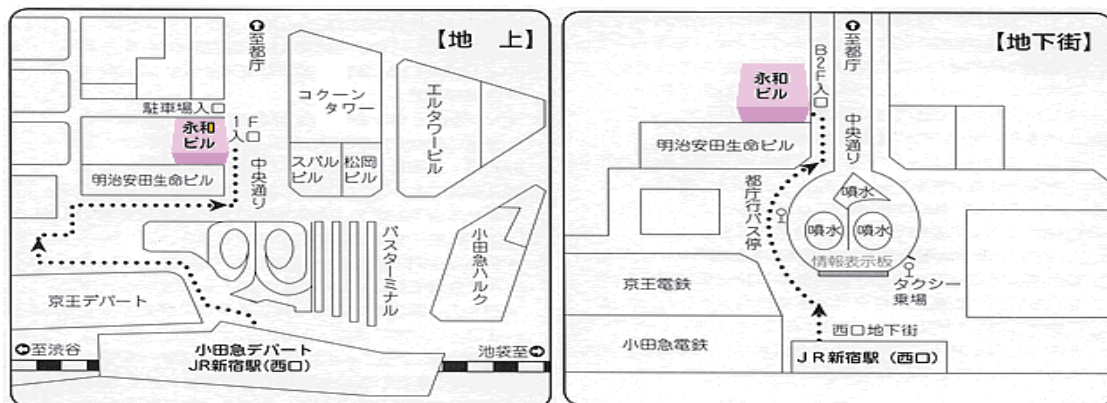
【地　上】

至都庁

駐車場入口

1F入口

永和ビル

明治安田生命ビル

中央通り

コクーンタワー

スバルビル

松岡ビル

エルタワービル

バスターミナル

小田急ハルク

京王デパート

至渋谷

小田急デパート
JR新宿駅(西口)

池袋至

【地下街】

至都庁

B2F入口

永和ビル

明治安田生命ビル

中央通り

都庁行バス停

噴水

噴水

噴水

情報表示板

タクシー乗場

京王電鉄

小田急電鉄

西口地下街

JR新宿駅（西口）